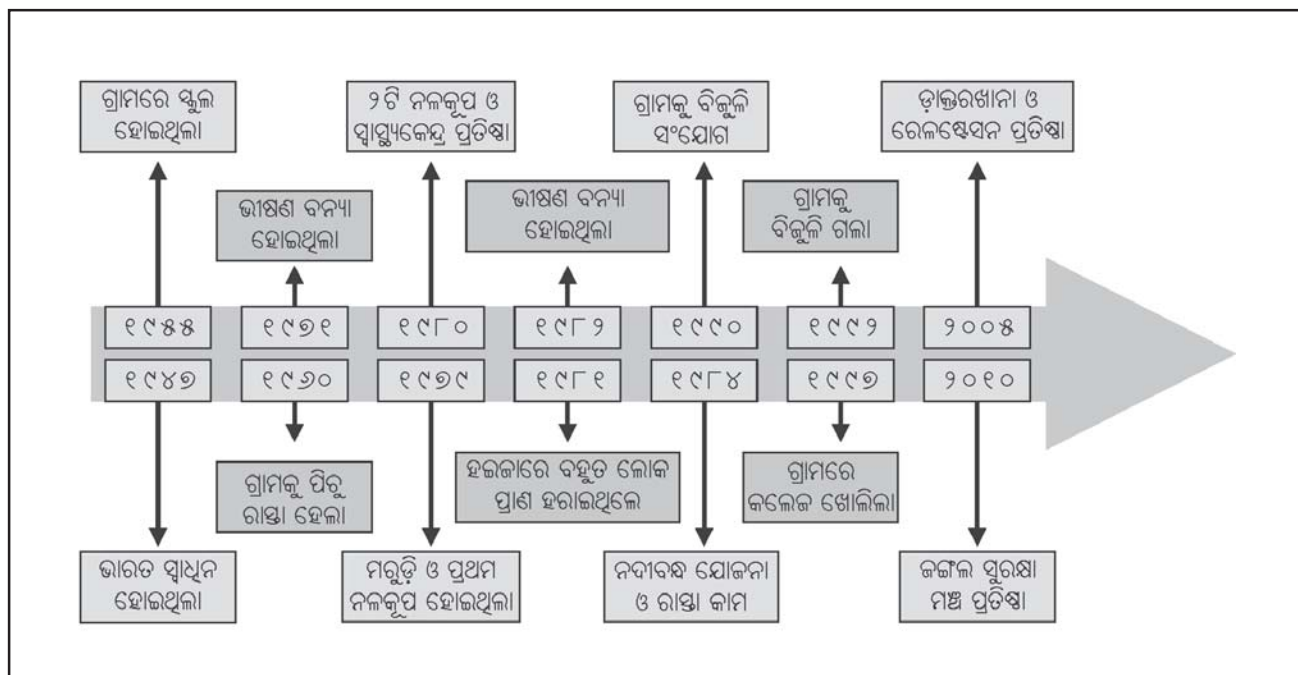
ଗ୍ରାମରେ ସ୍କୁଲ ହୋଇଥିଲା

ଭାରତ ସ୍ୱାଧିନ ହୋଇଥିଲା

୧୯୪୫

୧୯୪୭

ଭୀଷଣ ବନ୍ୟା ହୋଇଥିଲା

୧୯୬୧

୧୯୬୦

ଗ୍ରାମକୁ ପିଚୁ ରାସ୍ତା ହେଲା

୨ଟି ନଳକୂପ ଓ ସ୍ୱାସ୍ଥ୍ୟକେନ୍ଦ୍ର ପ୍ରତିଷ୍ଠା

୧୯୮୦

୧୯୭୯

ମରୁଡ଼ି ଓ ପ୍ରଥମ ନଳକୂପ ହୋଇଥିଲା

ଭୀଷଣ ବନ୍ୟା ହୋଇଥିଲା

୧୯୮୨

୧୯୮୧

ହଇଜାରେ ବହୁତ ଲୋକ ପ୍ରାଣ ହରାଇଥିଲେ

ଗ୍ରାମକୁ ବିଜୁଳି ସଂଯୋଗ

୧୯୯୦

୧୯୮୪

ନଦୀବନ୍ଧ ଯୋଜନା ଓ ରାସ୍ତା କାମ

ଗ୍ରାମକୁ ବିଜୁଳି ଗଲା

୧୯୯୨

୧୯୯୭

ଗ୍ରାମରେ କଲେଜ ଖୋଲିଲା

ଡ଼ାକ୍ତରଖାନା ଓ ରେଳଷ୍ଟେସନ ପ୍ରତିଷ୍ଠା

୨୦୦୫

୨୦୧୦

ଜଙ୍ଗଲ ସୁରକ୍ଷା ମଞ୍ଚ ପ୍ରତିଷ୍ଠା